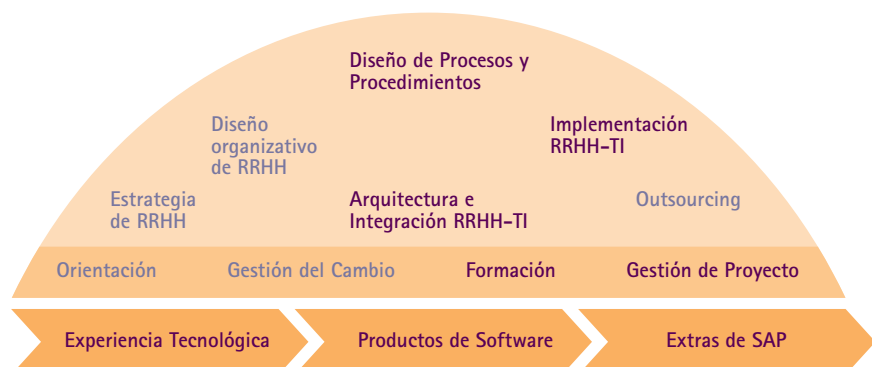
Diseño de Procesos y Procedimientos

Diseño organizativo de RRHH

Implementación RRHH-TI

Estrategia de RRHH

Arquitectura e Integración RRHH-TI

Outsourcing

Orientación

Gestión del Cambio

Formación

Gestión de Proyecto

Experiencia Tecnológica

Productos de Software

Extras de SAP